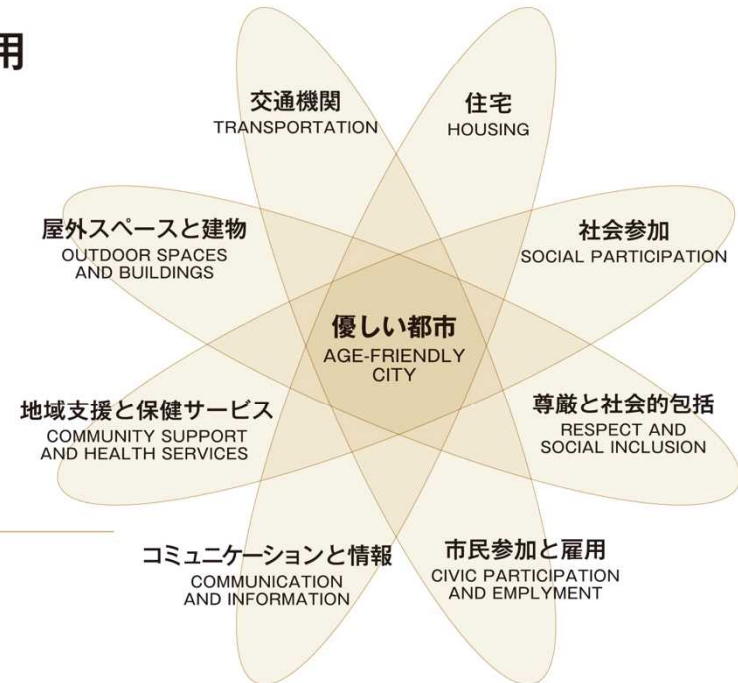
用

交通機関
TRANSPORTATION

住宅
HOUSING

屋外スペースと建物
OUTDOOR SPACES AND BUILDINGS

社会参加
SOCIAL PARTICIPATION

優しい都市
AGE-FRIENDLY CITY

地域支援と保健サービス
COMMUNITY SUPPORT AND HEALTH SERVICES

尊厳と社会的包括
RESPECT AND SOCIAL INCLUSION

コミュニケーションと情報
COMMUNICATION AND INFORMATION

市民参加と雇用
CIVIC PARTICIPATION AND EMPLYMENT